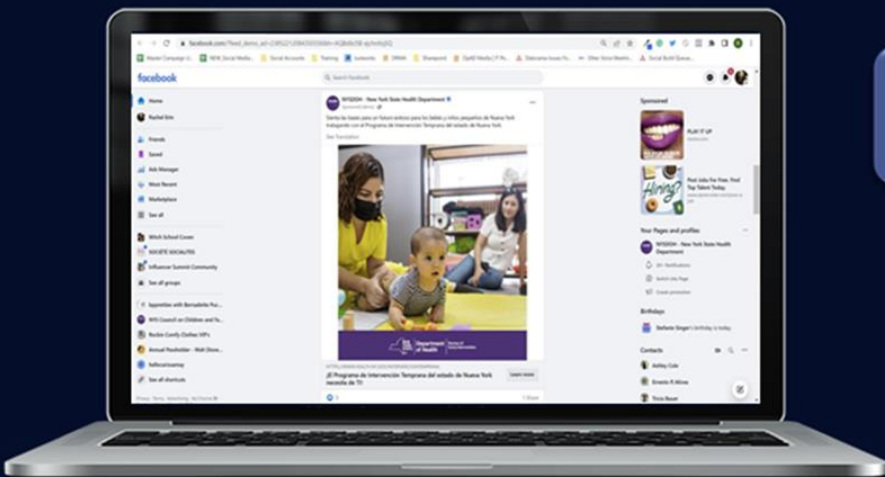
facebook

Search Facebook

Home
Rachel Erin
Friends
Saved
Ads Manager
Most Recent
Marketplace
See all
Witch School Coven
SOCIETE SOCIALITE
Influencer Summit Community
See all groups

NYSDOH - New York State Health Department

Siente las bases para un futuro exitoso para los bebés y niños pequeños de Nueva York trabajando con el Programa de Intervención Temprana del estado de Nueva York.

See Translation

Department of Health

¡El Programa de Intervención Temprana del estado de Nueva York necesita de Ti!

Learn more

Sponsored

PLAY IT UP

Hiring?

Your Pages and profiles

NYSDOH - New York State Health Department

Birthdays

Contacts